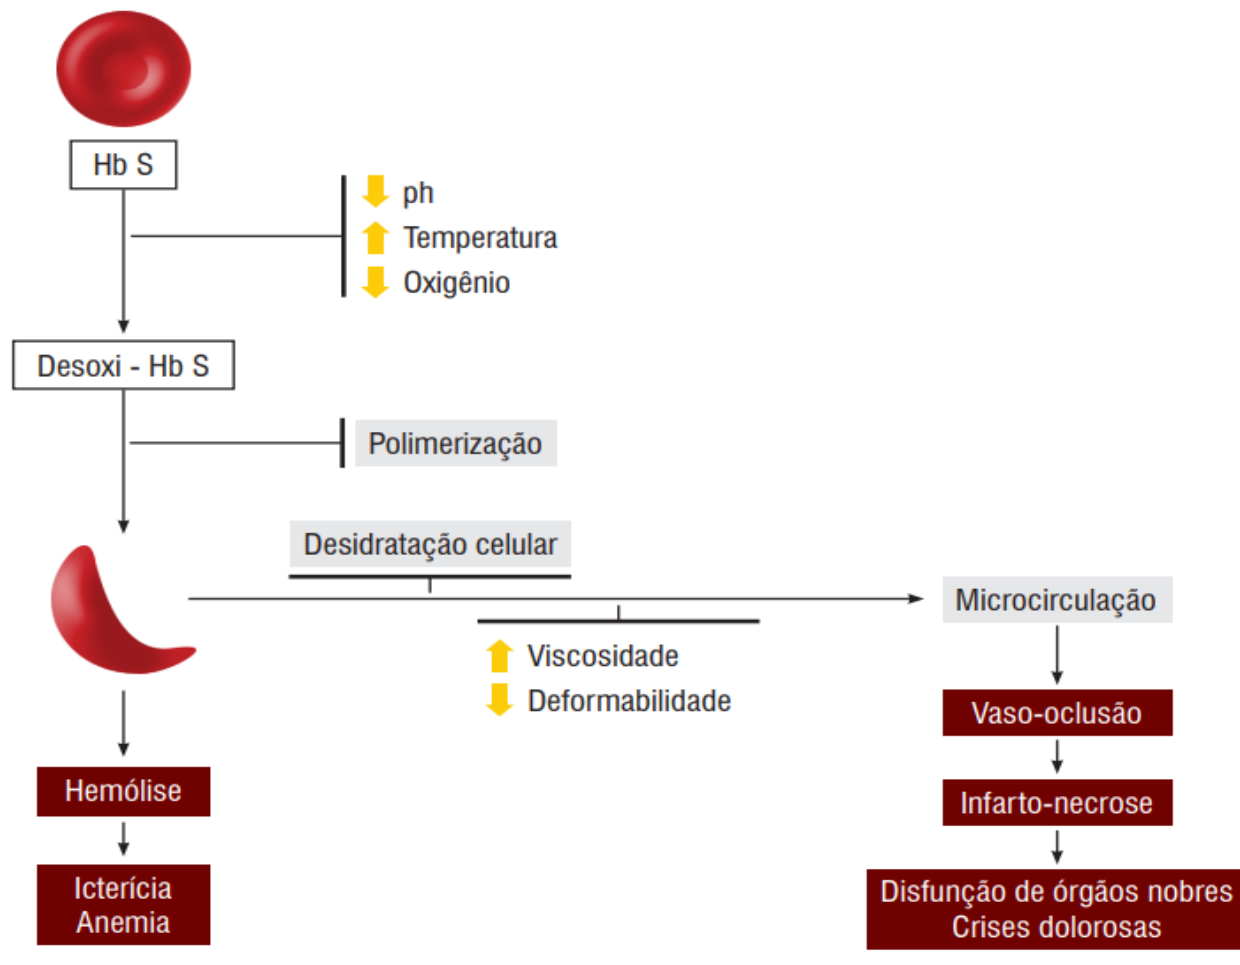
Hb S

ph
Temperatura
Oxigênio

Desoxi - Hb S

Polimerização

Desidratação celular

Microcirculação

Viscosidade
Deformabilidade

Vaso-oclusão

Infarto-necrose

Disfunção de órgãos nobres
Crises dolorosas

Hemólise

Icterícia
Anemia